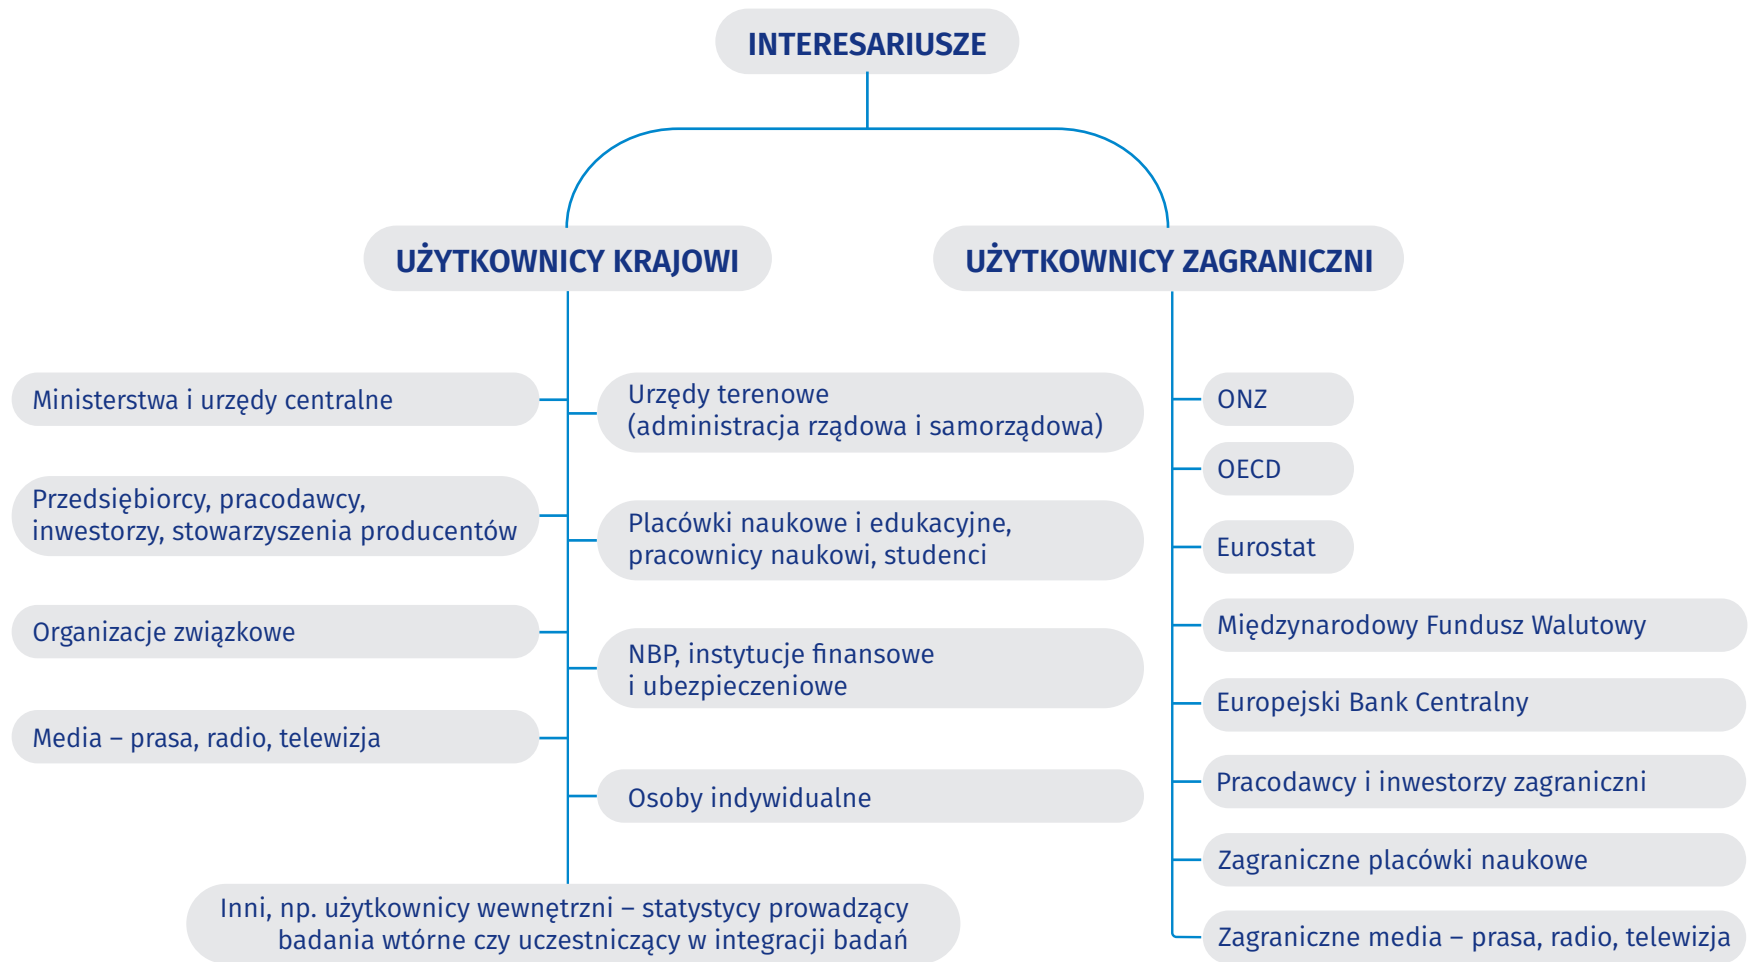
INTERESARIUSZE

UŻYTKOWNICY KRAJOWI

UŻYTKOWNICY ZAGRANICZNI

Ministerstwa i urzędy centralne

Urzędy terenowe (administracja rządowa i samorządowa)

Przedsiębiorcy, pracodawcy, inwestorzy, stowarzyszenia producentów

Placówki naukowe i edukacyjne, pracownicy naukowi, studenci

Organizacje związkowe

NBP, instytucje finansowe i ubezpieczeniowe

Media – prasa, radio, telewizja

Osoby indywidualne

Inni, np. użytkownicy wewnętrzni – statystycy prowadzący badania wtórne czy uczestniczący w integracji badań

ONZ

OECD

Eurostat

Międzynarodowy Fundusz Walutowy

Europejski Bank Centralny

Pracodawcy i inwestorzy zagraniczni

Zagraniczne placówki naukowe

Zagraniczne media – prasa, radio, telewizja